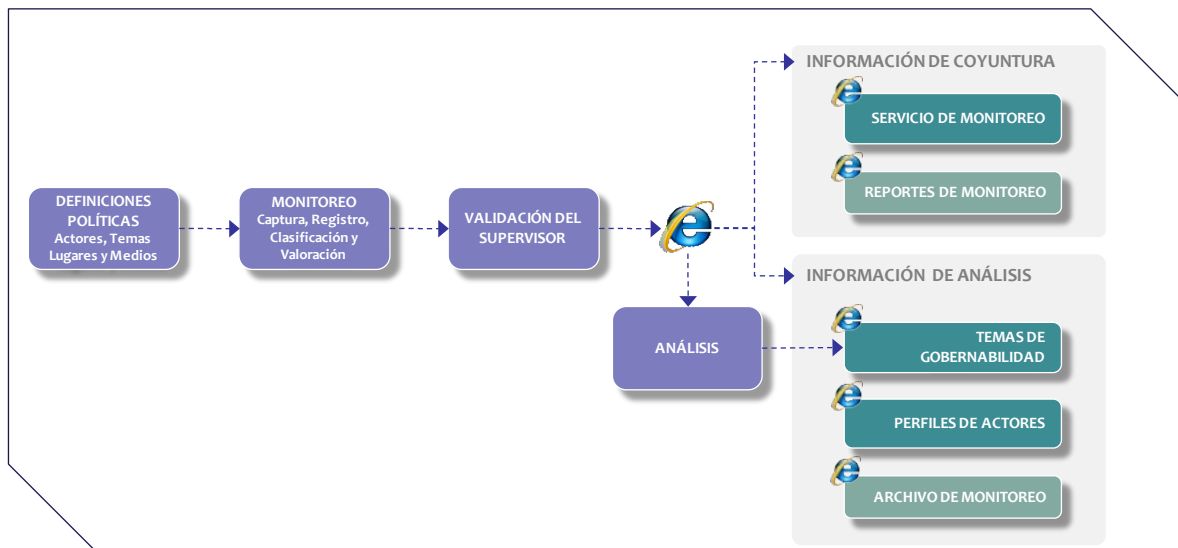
DEFINICIONES POLÍTICAS
Actores, Temas
Lugares y Medios

MONITOREO
Captura, Registro, Clasificación y Valoración

VALIDACIÓN DEL SUPERVISOR

ANÁLISIS

INFORMACIÓN DE COYUNTURA

SERVICIO DE MONITOREO

REPORTES DE MONITOREO

INFORMACIÓN DE ANÁLISIS

TEMAS DE GOBERNABILIDAD

PERFILES DE ACTORES

ARCHIVO DE MONITOREO